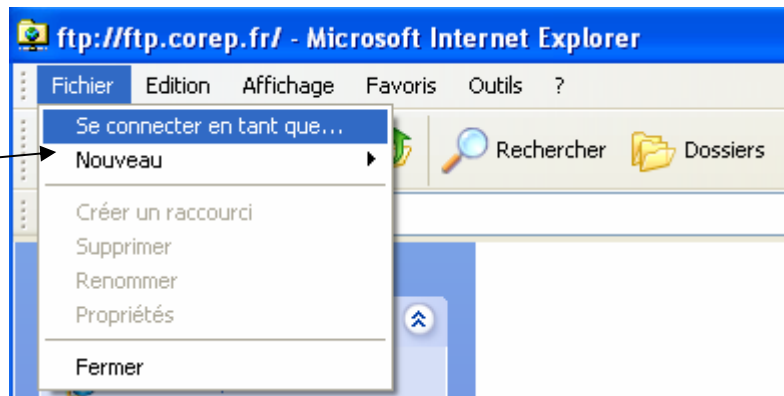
ftp://ftp.corep.fr/ - Microsoft Internet Explorer

Fichier Edition Affichage Favoris Outils ?

Se connecter en tant que...
Nouveau

Créer un raccourci
Supprimer
Renommer
Propriétés

Fermer

Rechercher Dossiers